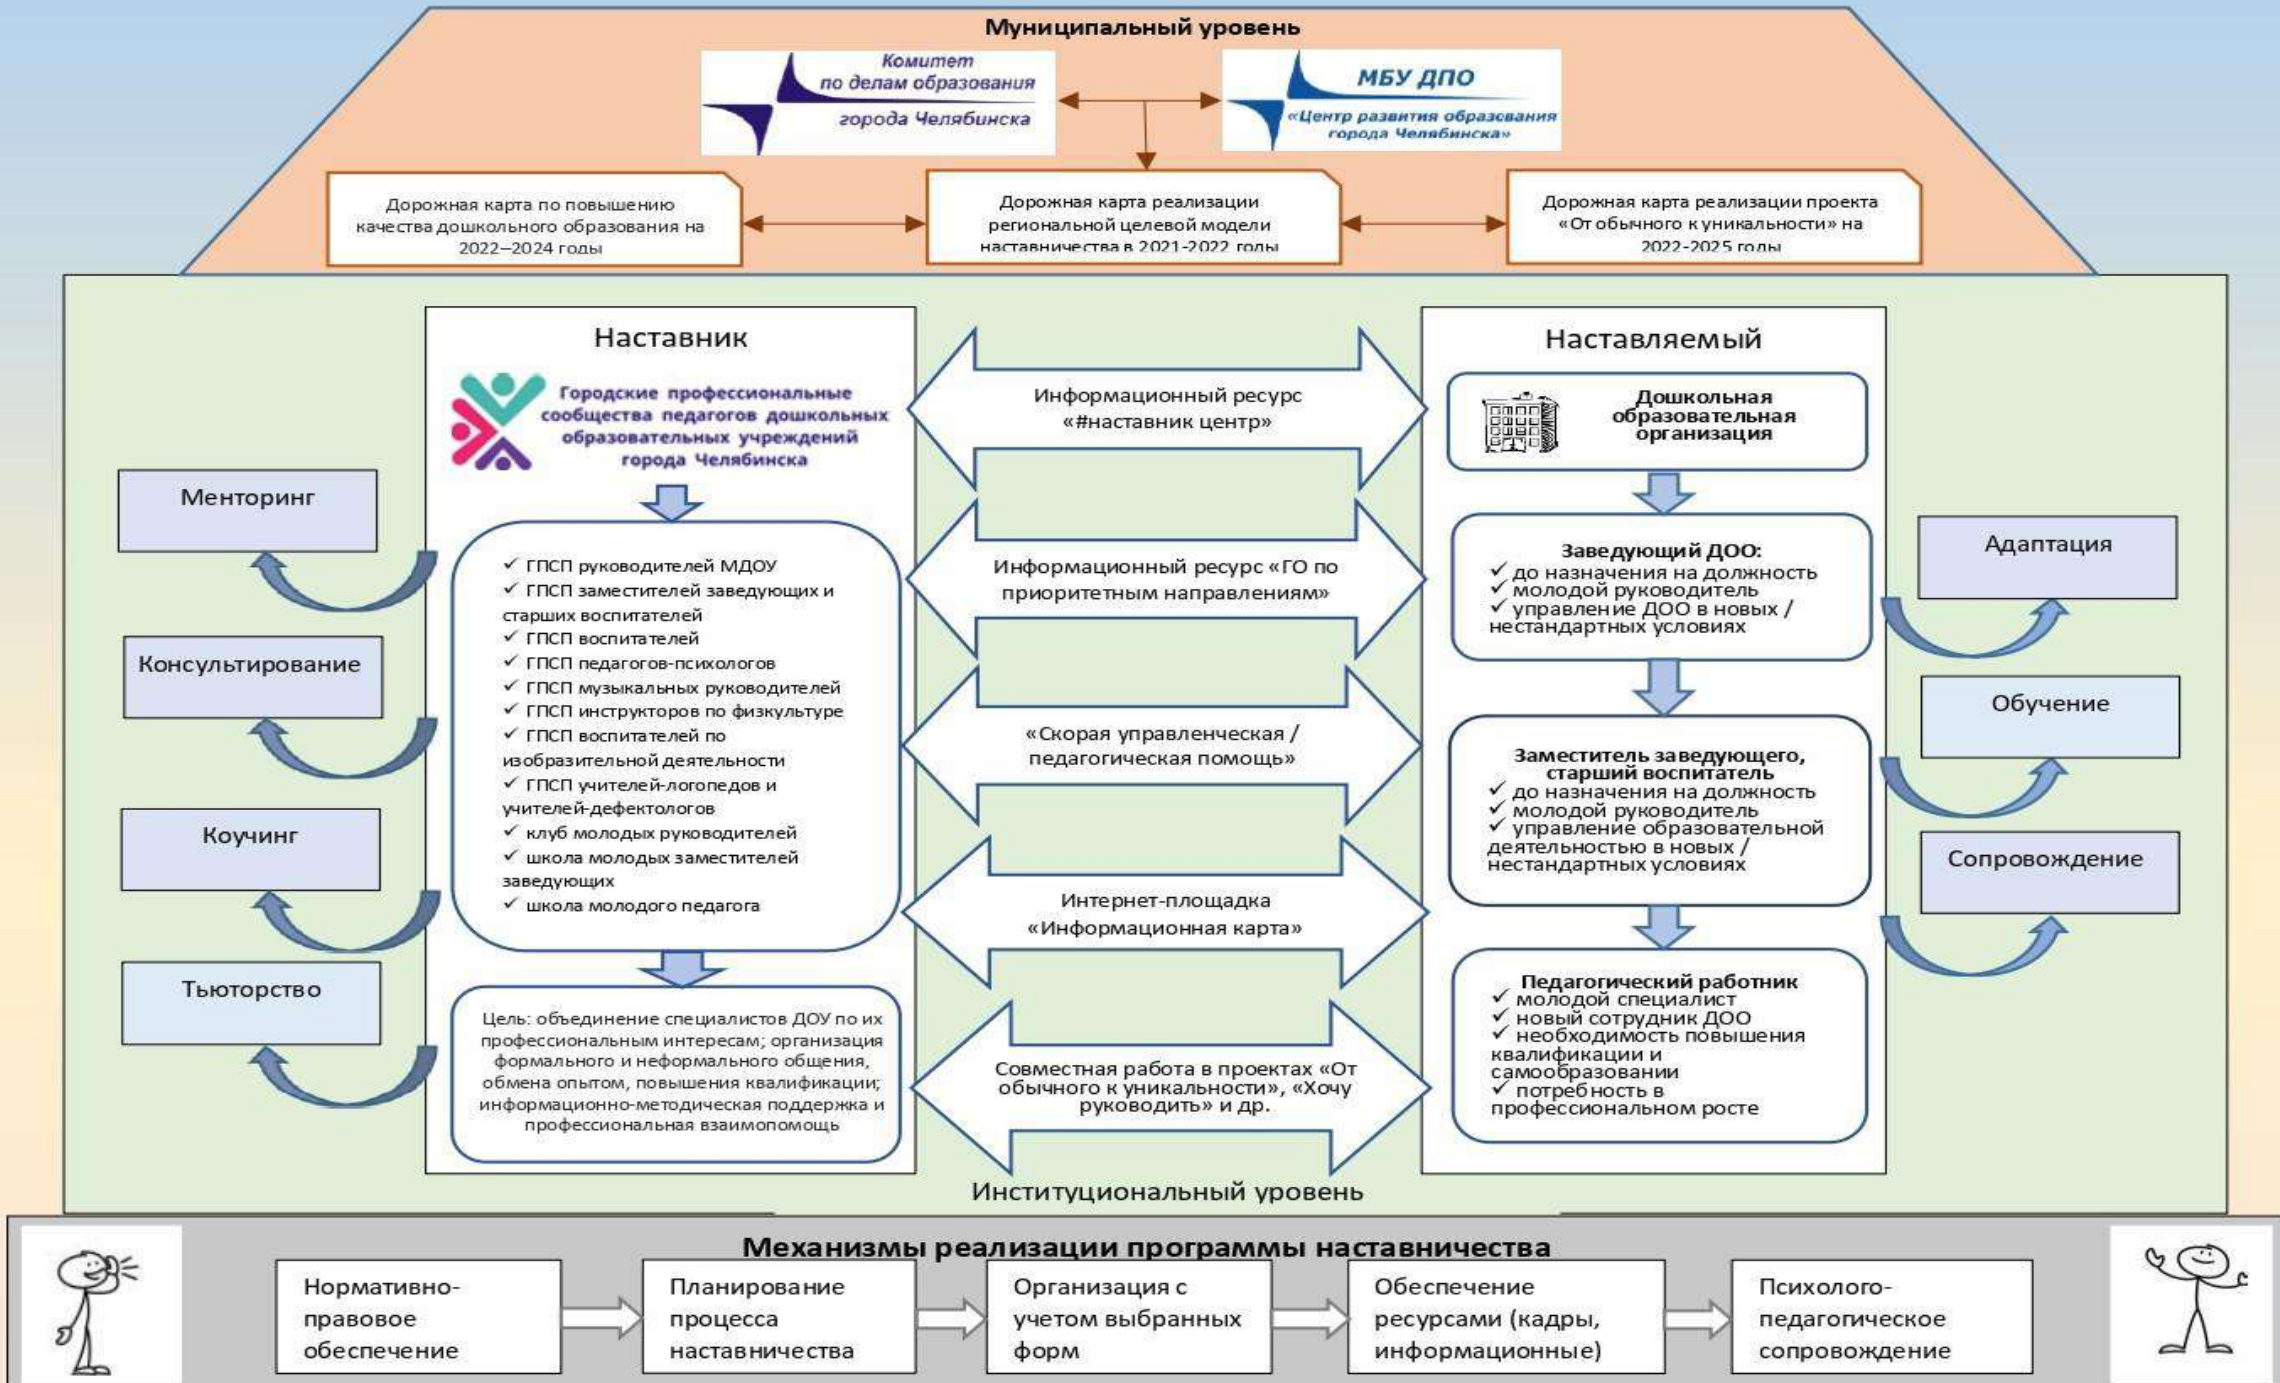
Муниципальный уровень

Комитет по делам образования города Челябинска

МБУ ДПО «Центр развития образования города Челябинска»

Дорожная карта по повышению качества дошкольного образования на 2022–2024 годы

Дорожная карта реализации региональной целевой модели наставничества в 2021-2022 годы

Дорожная карта реализации проекта «От обычного к уникальности» на 2022-2025 годы

Наставник

Городские профессиональные сообщества педагогов дошкольных образовательных учреждений города Челябинска

✓ ГПСП руководителей МДОУ
✓ ГПСП заместителей заведующих и старших воспитателей
✓ ГПСП воспитателей
✓ ГПСП педагогов-психологов
✓ ГПСП музыкальных руководителей
✓ ГПСП инструкторов по физкультуре
✓ ГПСП воспитателей по изобразительной деятельности
✓ ГПСП учителей-логопедов и учителей-дефектологов
✓ клуб молодых руководителей
✓ школа молодых заместителей заведующих
✓ школа молодого педагога

Цель: объединение специалистов ДОУ по их профессиональным интересам; организация формального и неформального общения, обмена опытом, повышения квалификации; информационно-методическая поддержка и профессиональная взаимопомощь

Менторинг

Консультирование

Коучинг

Тьюторство

Информационный ресурс «#наставник центр»

Информационный ресурс «ГО по приоритетным направлениям»

«Скорая управленческая / педагогическая помощь»

Интернет-площадка «Информационная карта»

Совместная работа в проектах «От обычного к уникальности», «Хочу руководить» и др.

Наставляемый

Дошкольная образовательная организация

Заведующий ДОО:
✓ до назначения на должность
✓ молодой руководитель
✓ управление ДОО в новых / нестандартных условиях

Заместитель заведующего, старший воспитатель
✓ до назначения на должность
✓ молодой руководитель
✓ управление образовательной деятельностью в новых / нестандартных условиях

Педагогический работник
✓ молодой специалист
✓ новый сотрудник ДОО
✓ необходимость повышения квалификации и самообразовании
✓ потребность в профессиональном росте

Адаптация

Обучение

Сопровождение

Институциональный уровень

Механизмы реализации программы наставничества

Нормативно-правовое обеспечение

Планирование процесса наставничества

Организация с учетом выбранных форм

Обеспечение ресурсами (кадры, информационные)

Психолого-педагогическое сопровождение